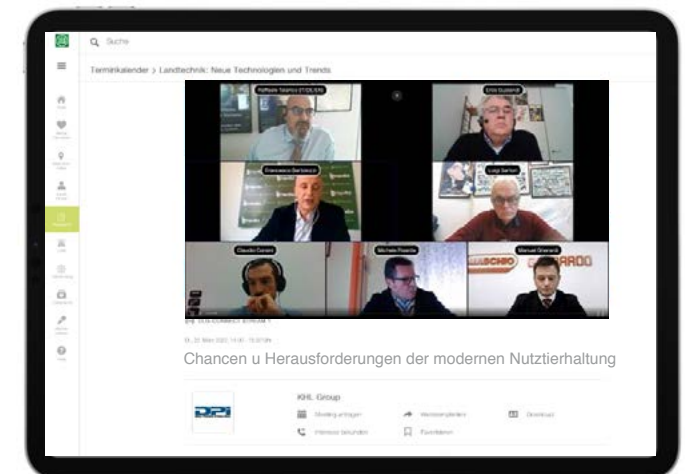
Suche

Terminkalender > Landtechnik: Neue Technologien und Trends

Raffaele Talarico (ITDLSN)

Enzo Guidotti

Francesco Bertolucci

Luigi Sartori

Claudio Corsini

Michele Rizzola

Manuel Ghenich

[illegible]

Chancen u Herausforderungen der modernen Nutztierhaltung

KHL Group

Meeting anfragen

Weiterempfehlen

Download

Interesse bekunden

Favorisieren